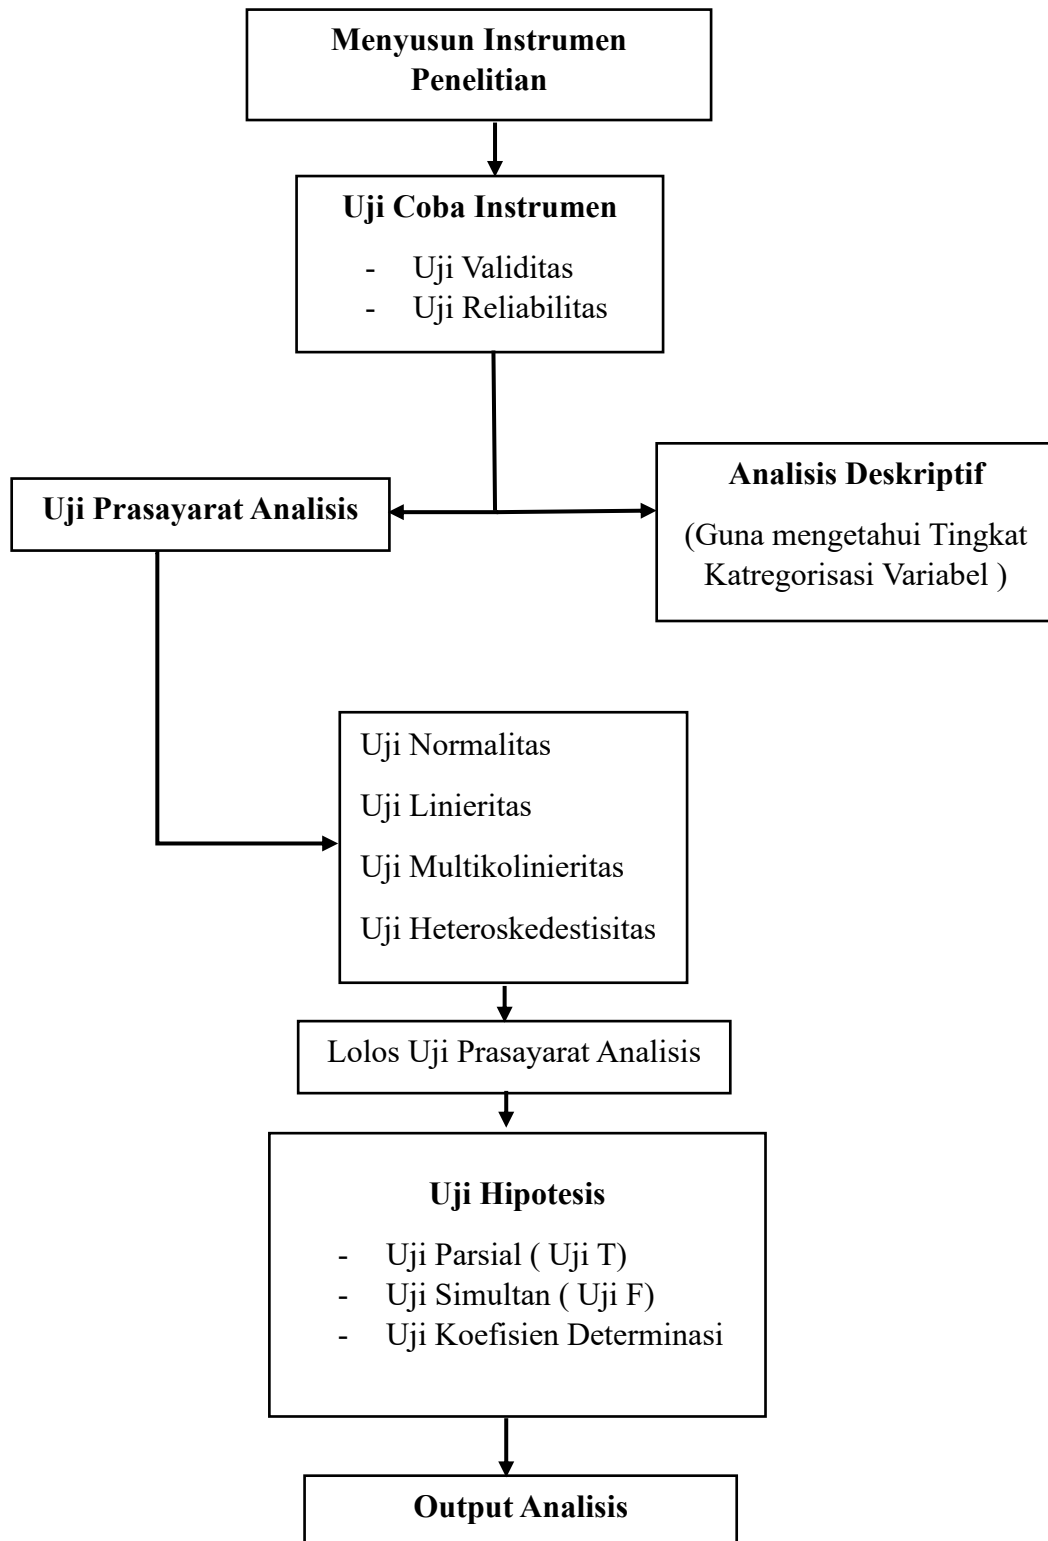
Menyusun Instrumen Penelitian

Uji Coba Instrumen

- Uji Validitas
- Uji Reliabilitas

Uji Prasayarat Analisis

Analisis Deskriptif

(Guna mengetahui Tingkat Katregorisasi Variabel )

Uji Normalitas

Uji Linieritas

Uji Multikolinieritas

Uji Heteroskedestisitas

Lolos Uji Prasayarat Analisis

Uji Hipotesis

- Uji Parsial ( Uji T)
- Uji Simultan ( Uji F)
- Uji Koefisien Determinasi

Output Analisis